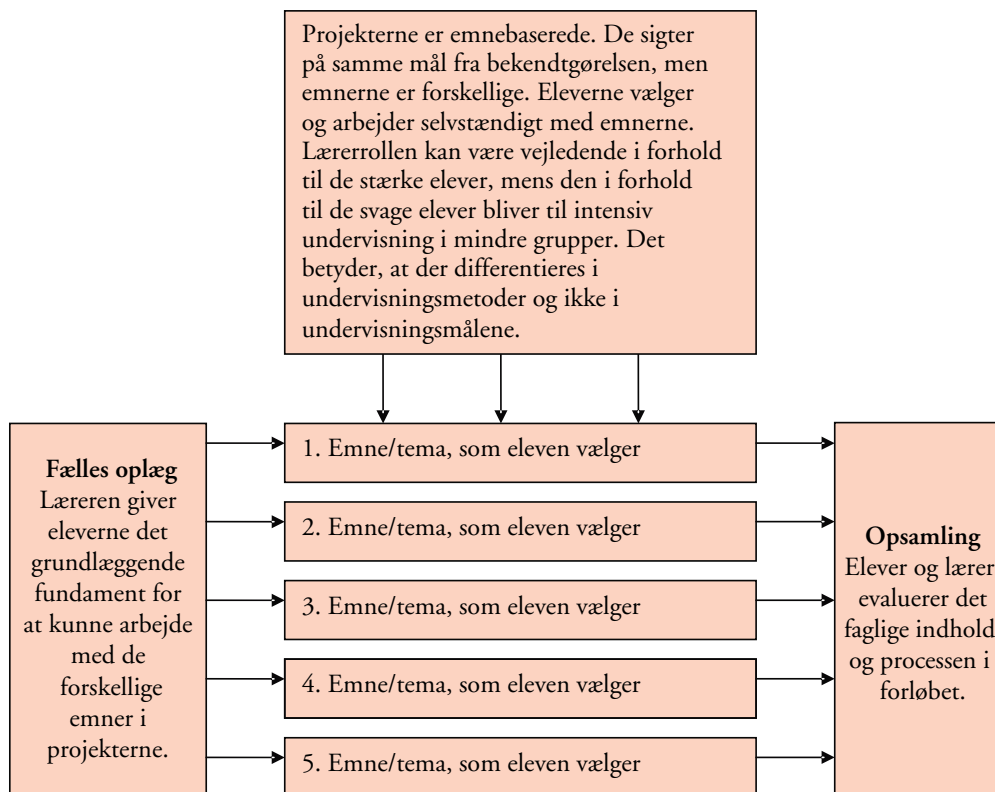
Projekterne er emnebaserede. De sigter på samme mål fra bekendtgørelsen, men emnerne er forskellige. Eleverne vælger og arbejder selvstændigt med emnerne. Lærerrollen kan være vejledende i forhold til de stærke elever, mens den i forhold til de svage elever bliver til intensiv undervisning i mindre grupper. Det betyder, at der differentieres i undervisningsmetoder og ikke i undervisningsmålene.

**Fælles oplæg**
Læreren giver eleverne det grundlæggende fundament for at kunne arbejde med de forskellige emner i projekterne.

1. Emne/tema, som eleven vælger

2. Emne/tema, som eleven vælger

3. Emne/tema, som eleven vælger

4. Emne/tema, som eleven vælger

5. Emne/tema, som eleven vælger

**Opsamling**
Elever og lærer evaluerer det faglige indhold og processen i forløbet.